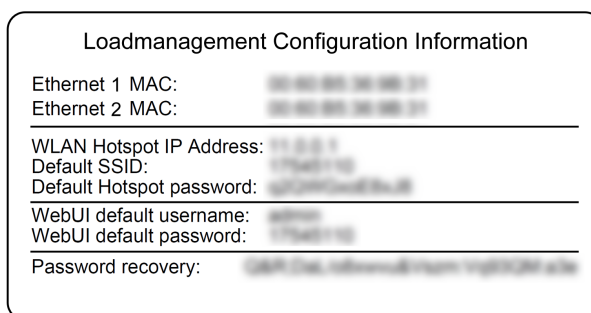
Loadmanagement Configuration Information

Ethernet 1 MAC: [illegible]
Ethernet 2 MAC: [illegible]

WLAN Hotspot IP Address: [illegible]
Default SSID: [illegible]
Default Hotspot password: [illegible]

WebUI default username: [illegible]
WebUI default password: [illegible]

Password recovery: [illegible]